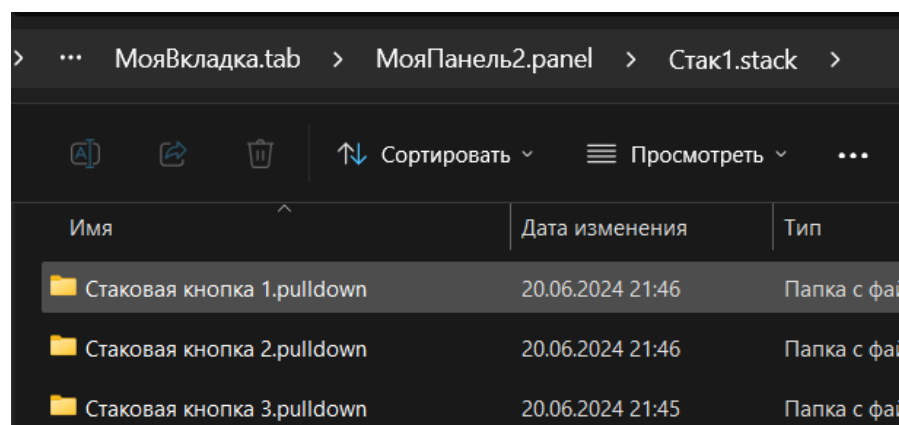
> ··· МояВкладка.tab > МояПанель2.panel > Стак1.stack >

Сортировать ˅ Просмотреть ˅ ···

| Имя | Дата изменения | Тип |
|---|---|---|
| Стаковая кнопка 1.pulldown | 20.06.2024 21:46 | Папка с фай |
| Стаковая кнопка 2.pulldown | 20.06.2024 21:46 | Папка с фай |
| Стаковая кнопка 3.pulldown | 20.06.2024 21:45 | Папка с фай |